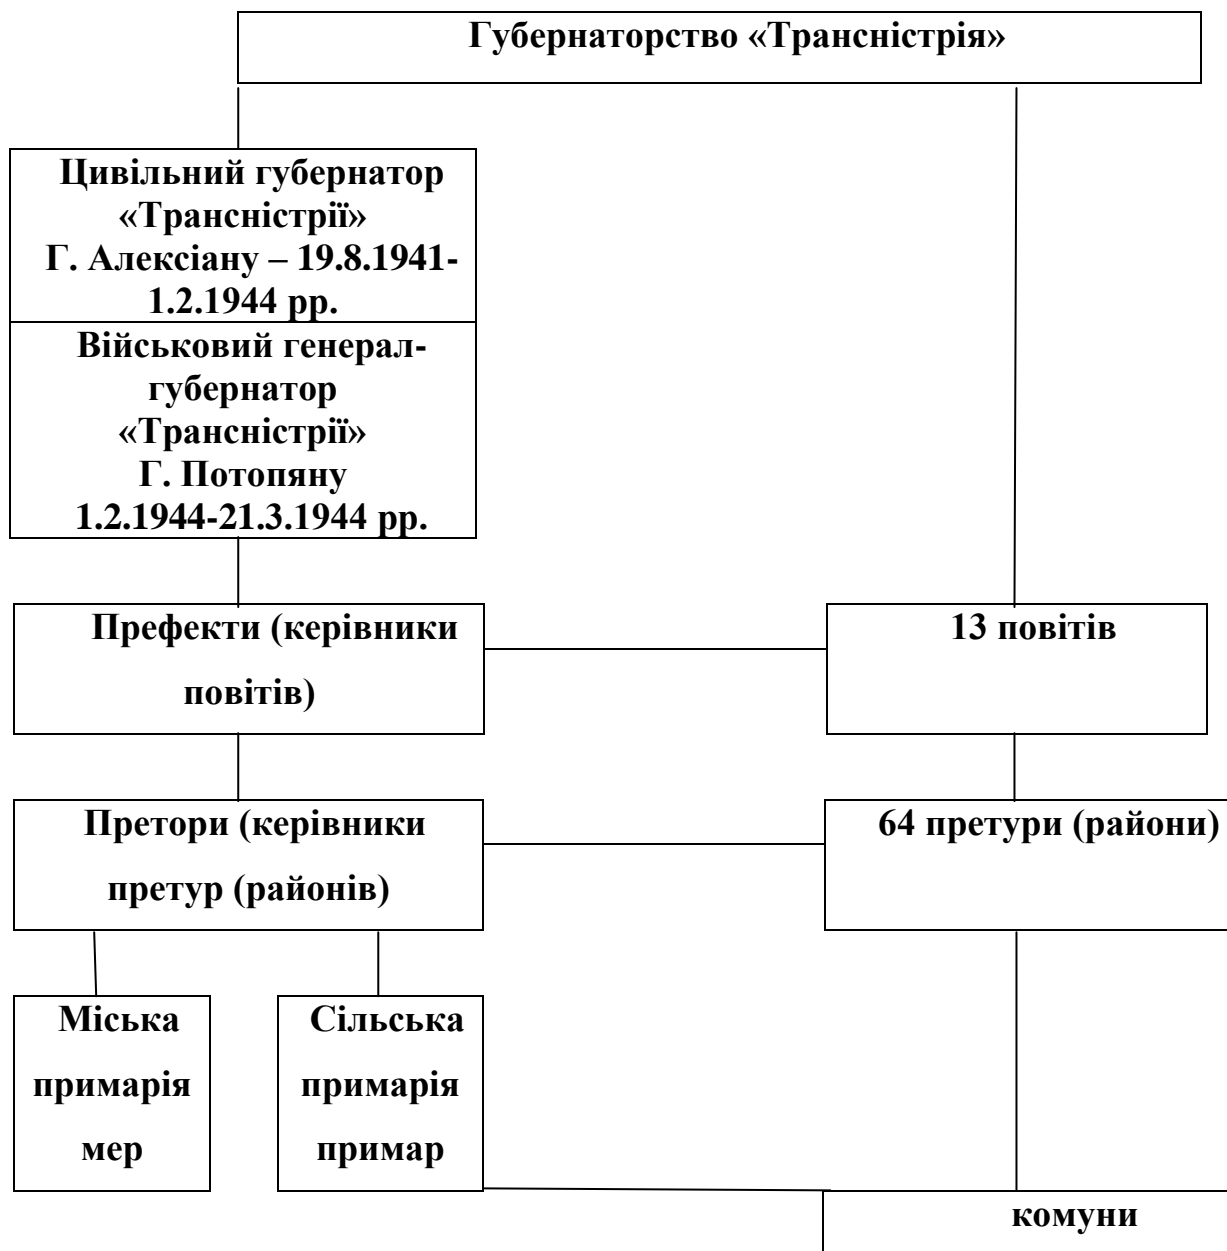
Губернаторство «Трансністрія»

Цивільний губернатор «Трансністрії» Г. Алексіану – 19.8.1941-1.2.1944 рр.

Військовий генерал-губернатор «Трансністрії» Г. Потопяну 1.2.1944-21.3.1944 рр.

Префекти (керівники повітів)

13 повітів

Претори (керівники претур (районів)

64 претури (райони)

Міська примарія мер

Сільська примарія примар

комуни